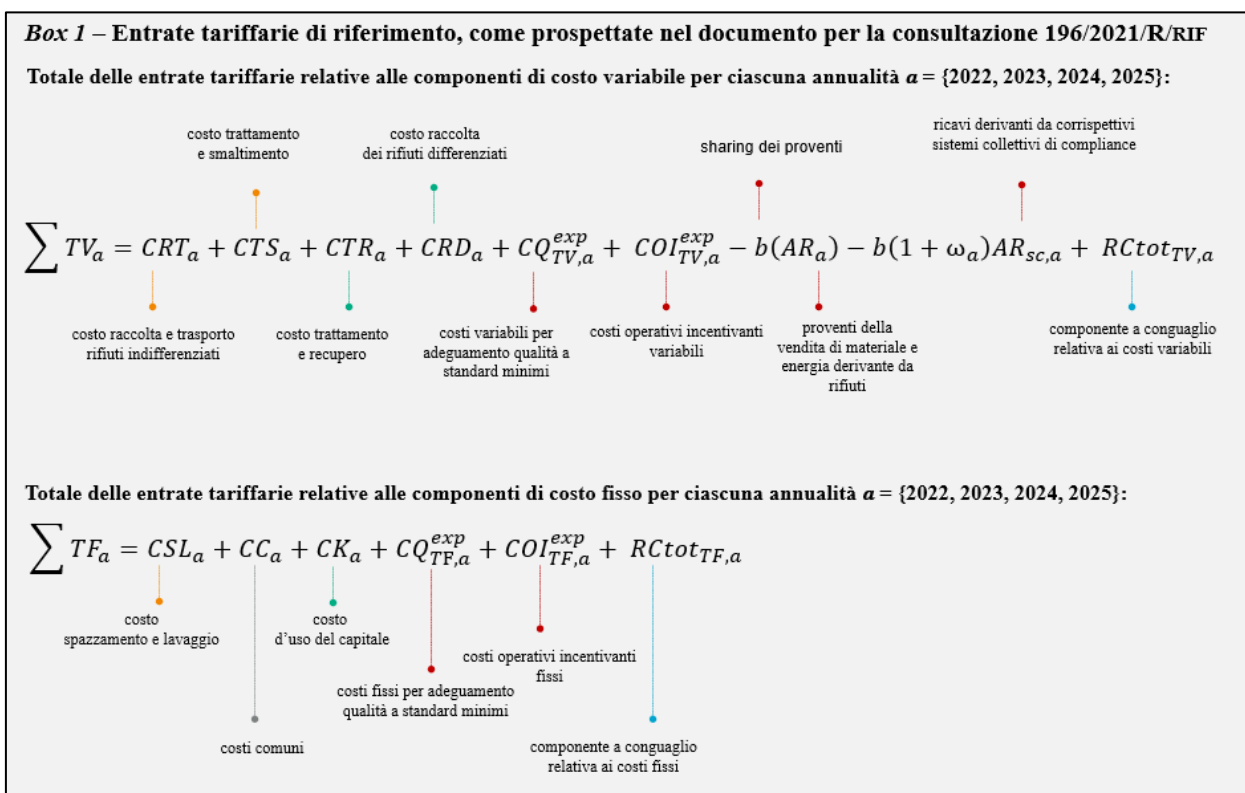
*Box 1* – **Entrate tariffarie di riferimento, come prospettate nel documento per la consultazione 196/2021/R/RIF**

**Totale delle entrate tariffarie relative alle componenti di costo variabile per ciascuna annualità $a$ = {2022, 2023, 2024, 2025}:**

costo trattamento e smaltimento

costo raccolta dei rifiuti differenziati

sharing dei proventi

ricavi derivanti da corrispettivi sistemi collettivi di compliance

$\sum TV_a = CRT_a + CTS_a + CTR_a + CRD_a + CQ_{TV,a}^{exp} + COI_{TV,a}^{exp} - b(AR_a) - b(1+\omega_a)AR_{sc,a} + RCtot_{TV,a}$

costo raccolta e trasporto rifiuti indifferenziati

costo trattamento e recupero

costi variabili per adeguamento qualità a standard minimi

costi operativi incentivanti variabili

proventi della vendita di materiale e energia derivante da rifiuti

componente a conguaglio relativa ai costi variabili

**Totale delle entrate tariffarie relative alle componenti di costo fisso per ciascuna annualità $a$ = {2022, 2023, 2024, 2025}:**

$\sum TF_a = CSL_a + CC_a + CK_a + CQ_{TF,a}^{exp} + COI_{TF,a}^{exp} + RCtot_{TF,a}$

costo spazzamento e lavaggio

costo d'uso del capitale

costi operativi incentivanti fissi

costi fissi per adeguamento qualità a standard minimi

costi comuni

componente a conguaglio relativa ai costi fissi